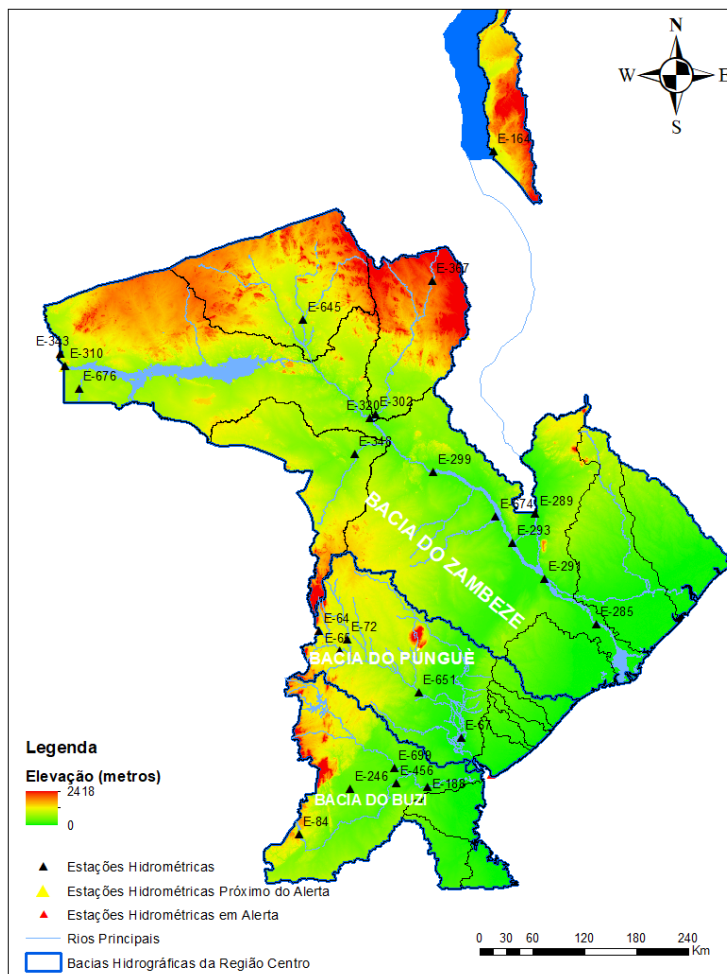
N
W
E
S

E-164
E-367
E-645
E-343
E-310
E-676
E-320
E-302
E-348
E-299
E-574
E-289
E-293
E-291
E-285
BACIA DO ZAMBEZE
E-64
E-65
E-72
BACIA DO PUNGUÈ
E-651
E-67
E-699
E-456
E-246
E-188
BACIA DO BUZI
E-84

Legenda
Elevação (metros)
2418
0

Estações Hidrométricas
Estações Hidrométricas Próximo do Alerta
Estações Hidrométricas em Alerta
Rios Principais
Bacias Hidrográficas da Região Centro

0 30 60 120 180 240
Km